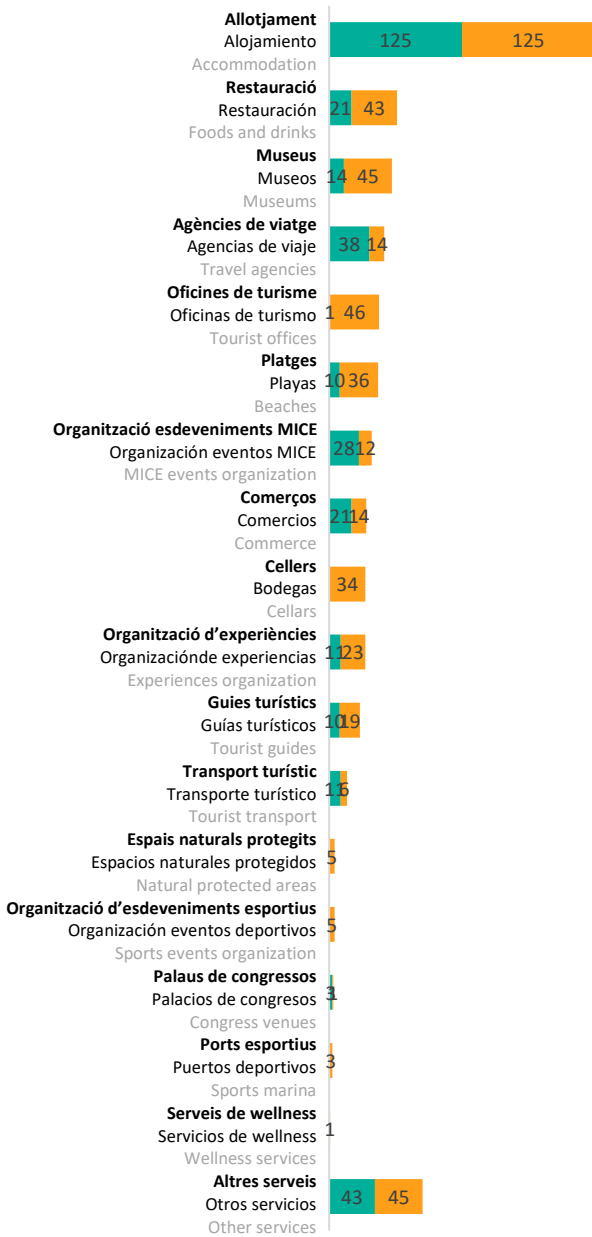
**Allotjament**
Alojamiento
Accommodation
125 125

**Restauració**
Restauración
Foods and drinks
21 43

**Museus**
Museos
Museums
14 45

**Agències de viatge**
Agencias de viaje
Travel agencies
38 14

**Oficines de turisme**
Oficinas de turismo
Tourist offices
1 46

**Platges**
Playas
Beaches
10 36

**Organització esdeveniments MICE**
Organización eventos MICE
MICE events organization
28 12

**Comerços**
Comercios
Commerce
21 14

**Cellers**
Bodegas
Cellars
34

**Organització d'experiències**
Organizaciónde experiencias
Experiences organization
11 23

**Guies turístics**
Guías turísticos
Tourist guides
10 19

**Transport turístic**
Transporte turístico
Tourist transport
11 6

**Espais naturals protegits**
Espacios naturales protegidos
Natural protected areas
5

**Organització d'esdeveniments esportius**
Organización eventos deportivos
Sports events organization
5

**Palaus de congressos**
Palacios de congresos
Congress venues
3 1

**Ports esportius**
Puertos deportivos
Sports marina
3

**Serveis de wellness**
Servicios de wellness
Wellness services
1

**Altres serveis**
Otros servicios
Other services
43 45